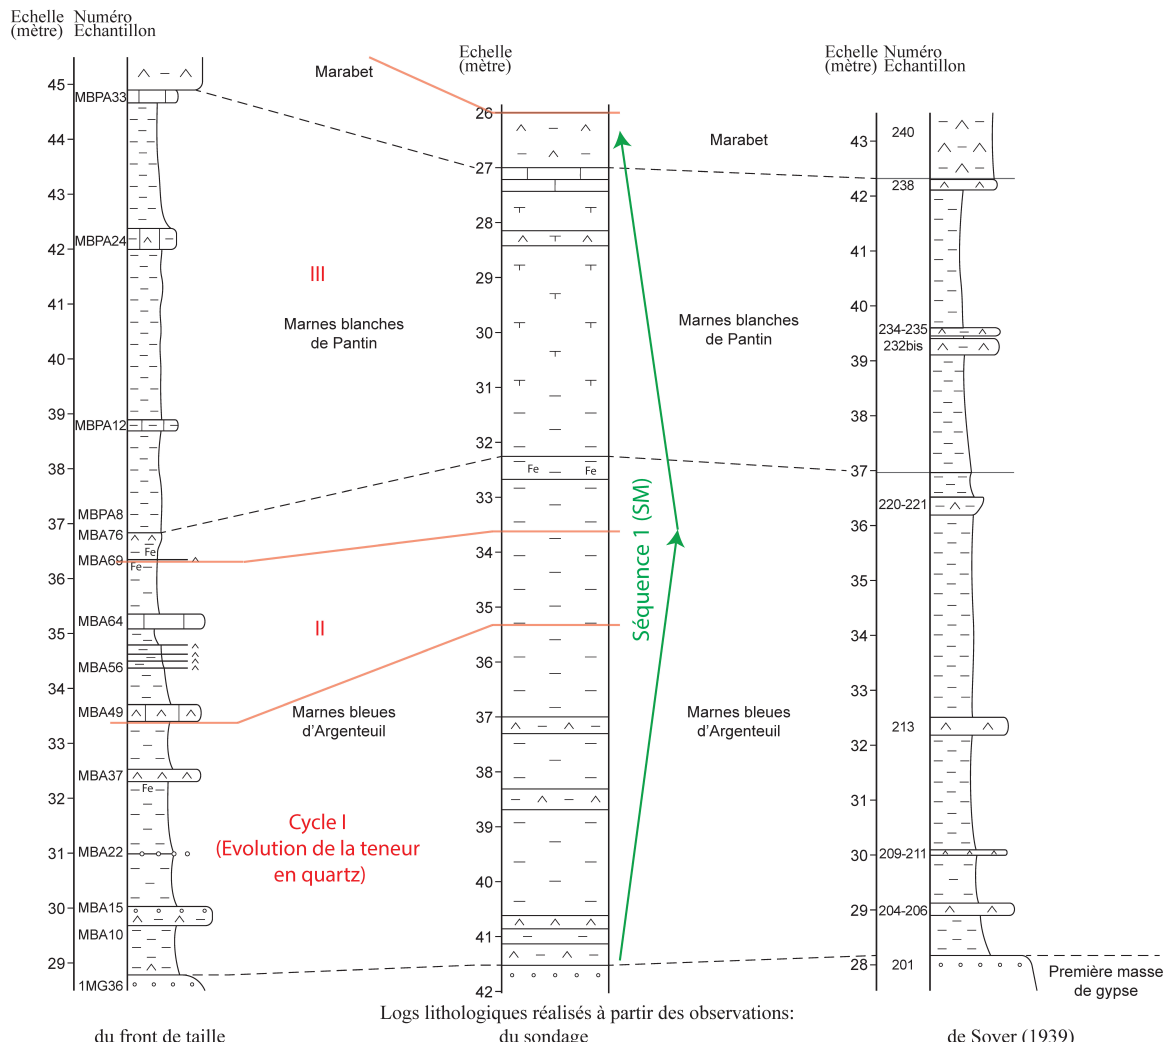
Echelle (mètre) Numéro Echantillon

45 MBPA33
44
43
42 MBPA24
41
40
39 MBPA12
38
37 MBPA8 MBA76
Fe
36 MBA69
Fe
35 MBA64
MBA56
34
33 MBA49
MBA37
32
Fe
31 MBA22
30 MBA15
MBA10
29
1MG36

Marabet

III

Marnes blanches de Pantin

II

Marnes bleues d'Argenteuil

Cycle I
(Evolution de la teneur en quartz)

Echelle (mètre)

26
27
28
29
30
31
32
Fe Fe
33
34
35
36
37
38
39
40
41
42

Séquence 1 (SM)

Marabet

Marnes blanches de Pantin

Marnes bleues d'Argenteuil

Echelle (mètre) Numéro Echantillon

43 240
42 238
41
40 234-235
232bis
39
38
37
36 220-221
35
34
33
32 213
31
30 209-211
29 204-206
28 201

Première masse de gypse

Logs lithologiques réalisés à partir des observations:
du front de taille
du sondage
de Soyer (1939)